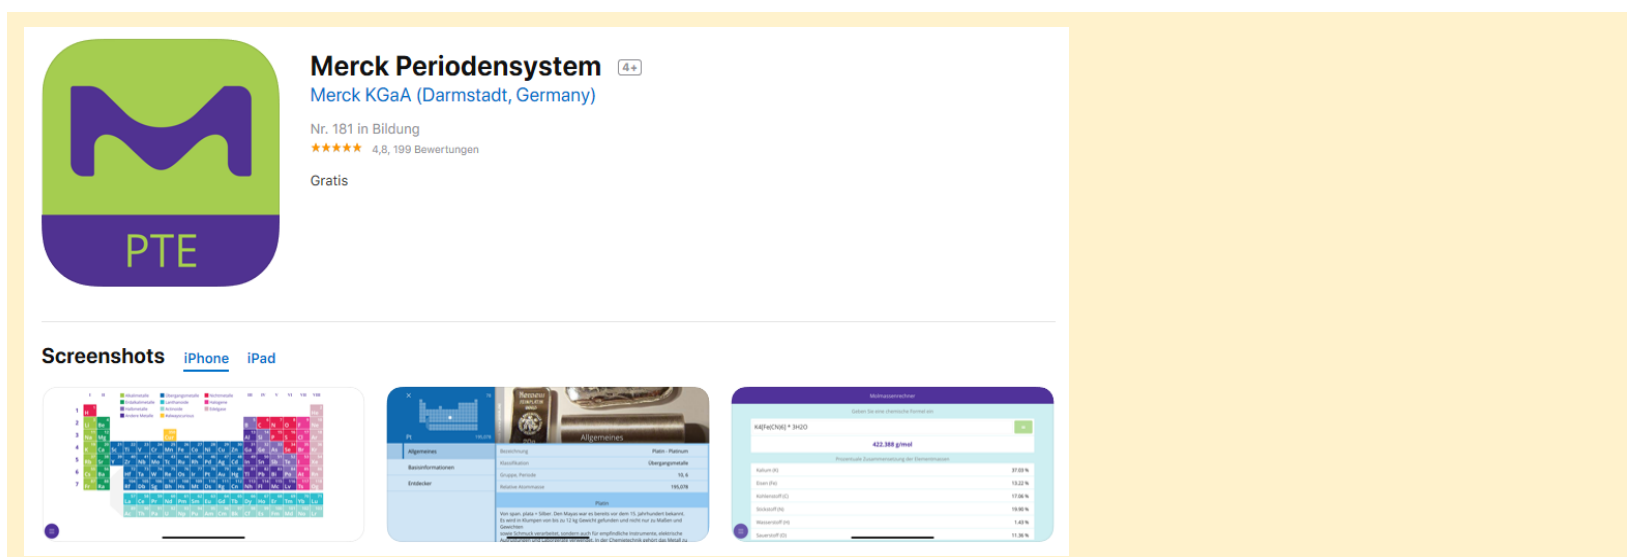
PTE

Merck Periodensystem 4+

Merck KGaA (Darmstadt, Germany)

Nr. 181 in Bildung

★★★★★ 4,8, 199 Bewertungen

Gratis

Screenshots iPhone iPad

Allgemeines

Pt

Allgemeines

Basisinformationen

Entdecker

Platin

Molmassenrechner

K4[Fe(CN)6] * 3H2O

422.388 g/mol